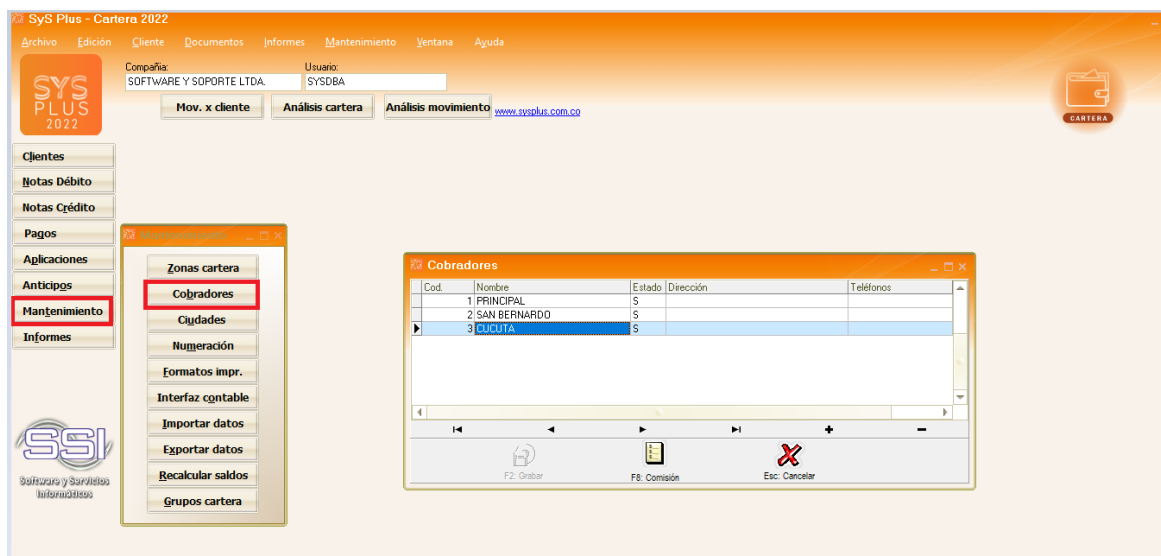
SyS Plus - Cartera 2022

Archivo Edición Cliente Documentos Informes Mantenimiento Ventana Ayuda

SYS PLUS 2022

Compañía:
SOFTWARE Y SOPORTE LTDA.
Usuario:
SYSDBA

Mov. x cliente
Análisis cartera
Análisis movimiento
www.sysplus.com.co

CARTERA

Clientes
Notas Débito
Notas Crédito
Pagos
Aplicaciones
Anticipos
Mantenimiento
Informes

SSI
Software y Servicios Informáticos

Mantenimiento

Zonas cartera
Cobradores
Ciudades
Numeración
Formatos impr.
Interfaz contable
Importar datos
Exportar datos
Recalcular saldos
Grupos cartera

Cobradores

| Cod. | Nombre | Estado | Dirección | Teléfonos |
|---|---|---|---|---|
| 1 | PRINCIPAL | S | | |
| 2 | SAN BERNARDO | S | | |
| 3 | CUCUTA | S | | |

F2: Grabar
F8: Comisión
Esc: Cancelar